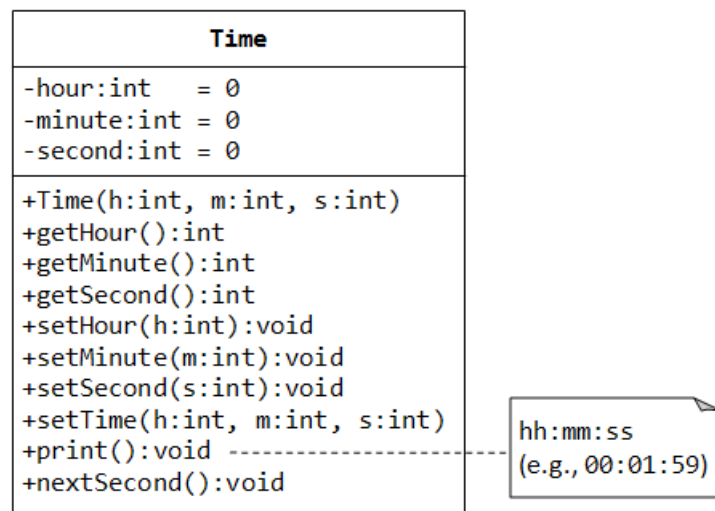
Time

-hour:int = 0
-minute:int = 0
-second:int = 0

+Time(h:int, m:int, s:int)
+getHour():int
+getMinute():int
+getSecond():int
+setHour(h:int):void
+setMinute(m:int):void
+setSecond(s:int):void
+setTime(h:int, m:int, s:int)
+print():void
+nextSecond():void

hh:mm:ss
(e.g., 00:01:59)